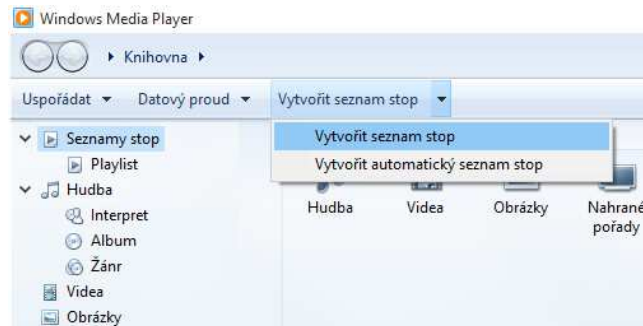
Windows Media Player

▸ Knihovna ▸

Uspořádat ▾ Datový proud ▾ Vytvořit seznam stop ▾

Vytvořit seznam stop
Vytvořit automatický seznam stop

Seznamy stop
Playlist
Hudba
Interpret
Album
Žánr
Videa
Obrázky

Hudba
Videa
Obrázky
Nahrané pořady